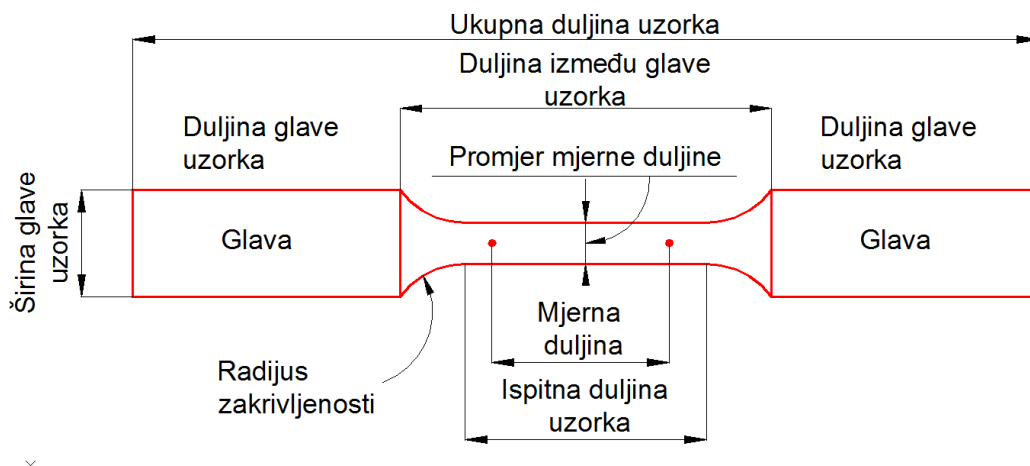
Ukupna duljina uzorka

Duljina između glave uzorka

Duljina glave uzorka

Duljina glave uzorka

Promjer mjerne duljine

Širina glave uzorka

Glava

Glava

Mjerna duljina

Radijus zakrivljenosti

Ispitna duljina uzorka